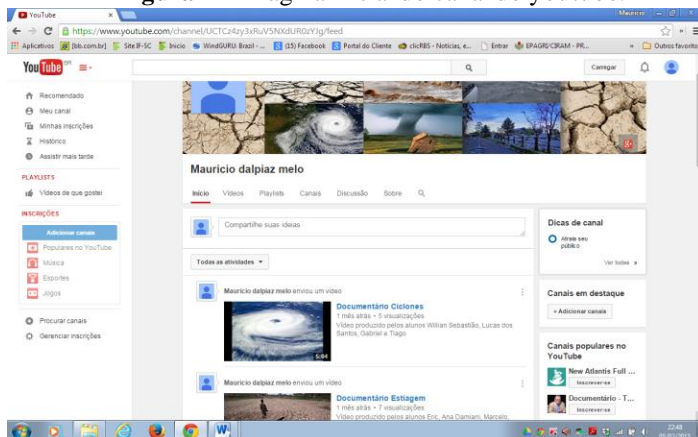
YouTube
Mauricio
https://www.youtube.com/channel/UCTCz4zy3xRuV5NXdUR0zYJg/feed
Aplicativos [bb.com.br] Site IF-SC Início WindGURU Brazil - ... (15) Facebook Portal do Cliente clicRBS - Notícias, e... Entrar EPAGRI/CIRAM - PR... Outros favoritos
YouTube BR
Carregar
Recomendado
Meu canal
Minhas inscrições
Histórico
Assistir mais tarde
PLAYLISTS
Vídeos de que gostei
INSCRIÇÕES
Adicionar canais
Populares no YouTube
Música
Esportes
Jogos
Procurar canais
Gerenciar inscrições
Mauricio dalpiaz melo
Início Vídeos Playlists Canais Discussão Sobre
Compartilhe suas ideias
Todas as atividades
Mauricio dalpiaz melo enviou um vídeo
Documentário Ciclones
1 mês atrás • 5 visualizações
Vídeo produzido pelos alunos Willian Sebastião, Lucas dos Santos, Gabriel e Tiago
5:04
Mauricio dalpiaz melo enviou um vídeo
Documentário Estiagem
1 mês atrás • 7 visualizações
Vídeo produzido pelos alunos Eric, Ana Damiani, Marcelo,
Dicas de canal
Atraia seu público
Ver todas
Canais em destaque
+ Adicionar canais
Canais populares no YouTube
New Atlantis Full ...
Inscrever-se
Documentário - T...
Inscrever-se
22:48